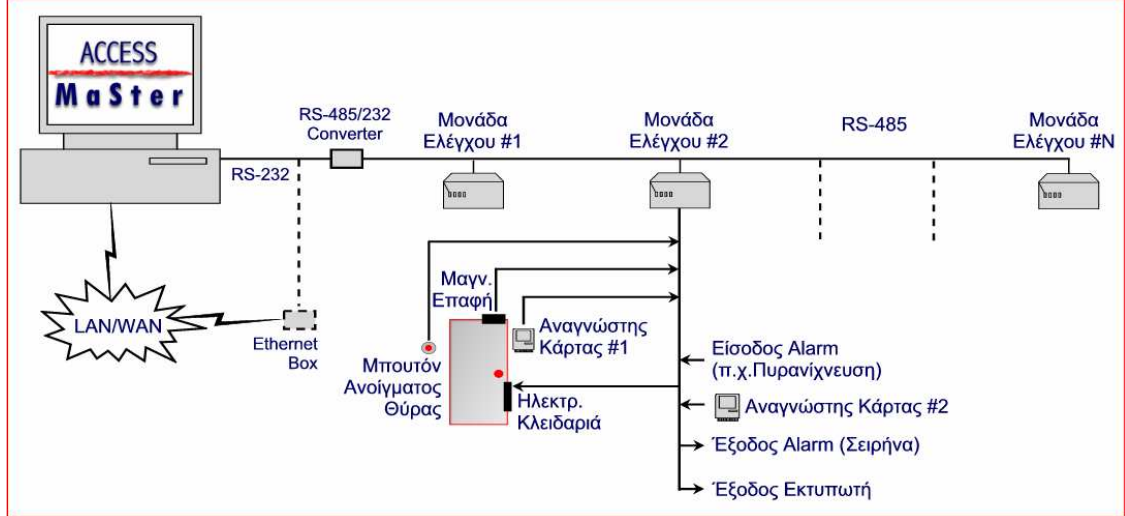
ACCESS
MaSter

RS-485/232
Converter

RS-232

Μονάδα
Ελέγχου #1

Μονάδα
Ελέγχου #2

RS-485

Μονάδα
Ελέγχου #N

LAN/WAN

Ethernet
Box

Μαγν.
Επαφή

Αναγνώστης
Κάρτας #1

Μπουτόν
Ανοίγματος
Θύρας

Ηλεκτρ.
Κλειδαριά

Είσοδος Alarm
(π.χ.Πυρανίχνευση)

Αναγνώστης Κάρτας #2

Έξοδος Alarm (Σειρήνα)

Έξοδος Εκτυπωτή